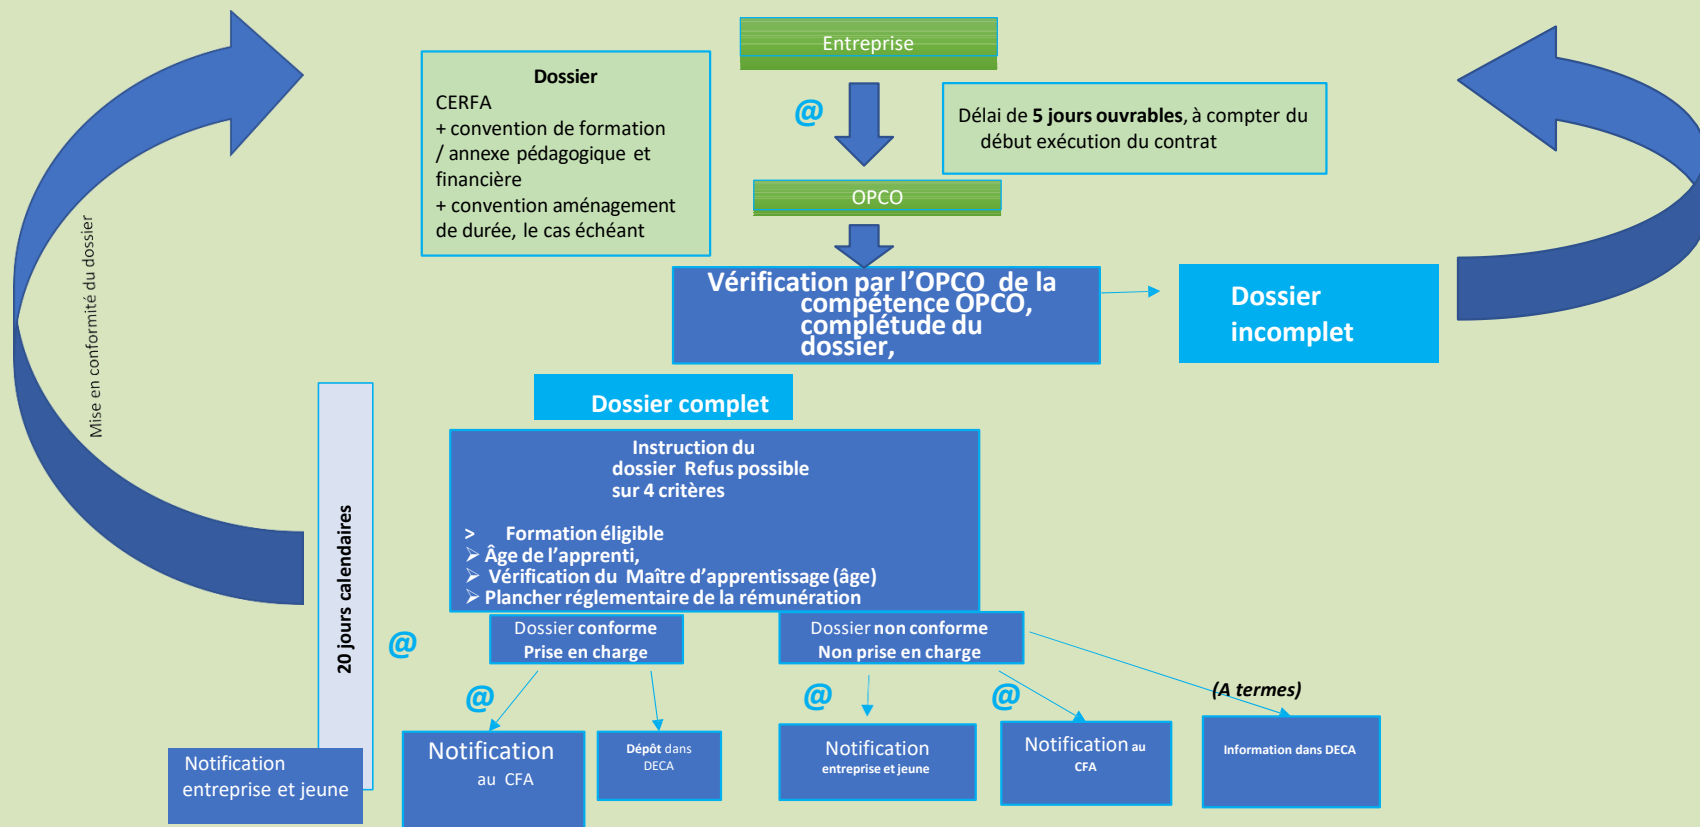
Entreprise

Dossier
CERFA
+ convention de formation / annexe pédagogique et financière
+ convention aménagement de durée, le cas échéant

@

Délai de **5 jours ouvrables**, à compter du début exécution du contrat

OPCO

Mise en conformité du dossier

Vérification par l'OPCO de la compétence OPCO, complétude du dossier,

Dossier incomplet

Dossier complet

20 jours calendaires

Instruction du dossier Refus possible sur 4 critères

> Formation éligible
➢ Âge de l'apprenti,
➢ Vérification du Maître d'apprentissage (âge)
➢ Plancher réglementaire de la rémunération

@

Dossier conforme
Prise en charge

Dossier non conforme
Non prise en charge

(A termes)

@

@

@

Notification entreprise et jeune

Notification au CFA

Dépôt dans DECA

Notification entreprise et jeune

Notification au CFA

Information dans DECA